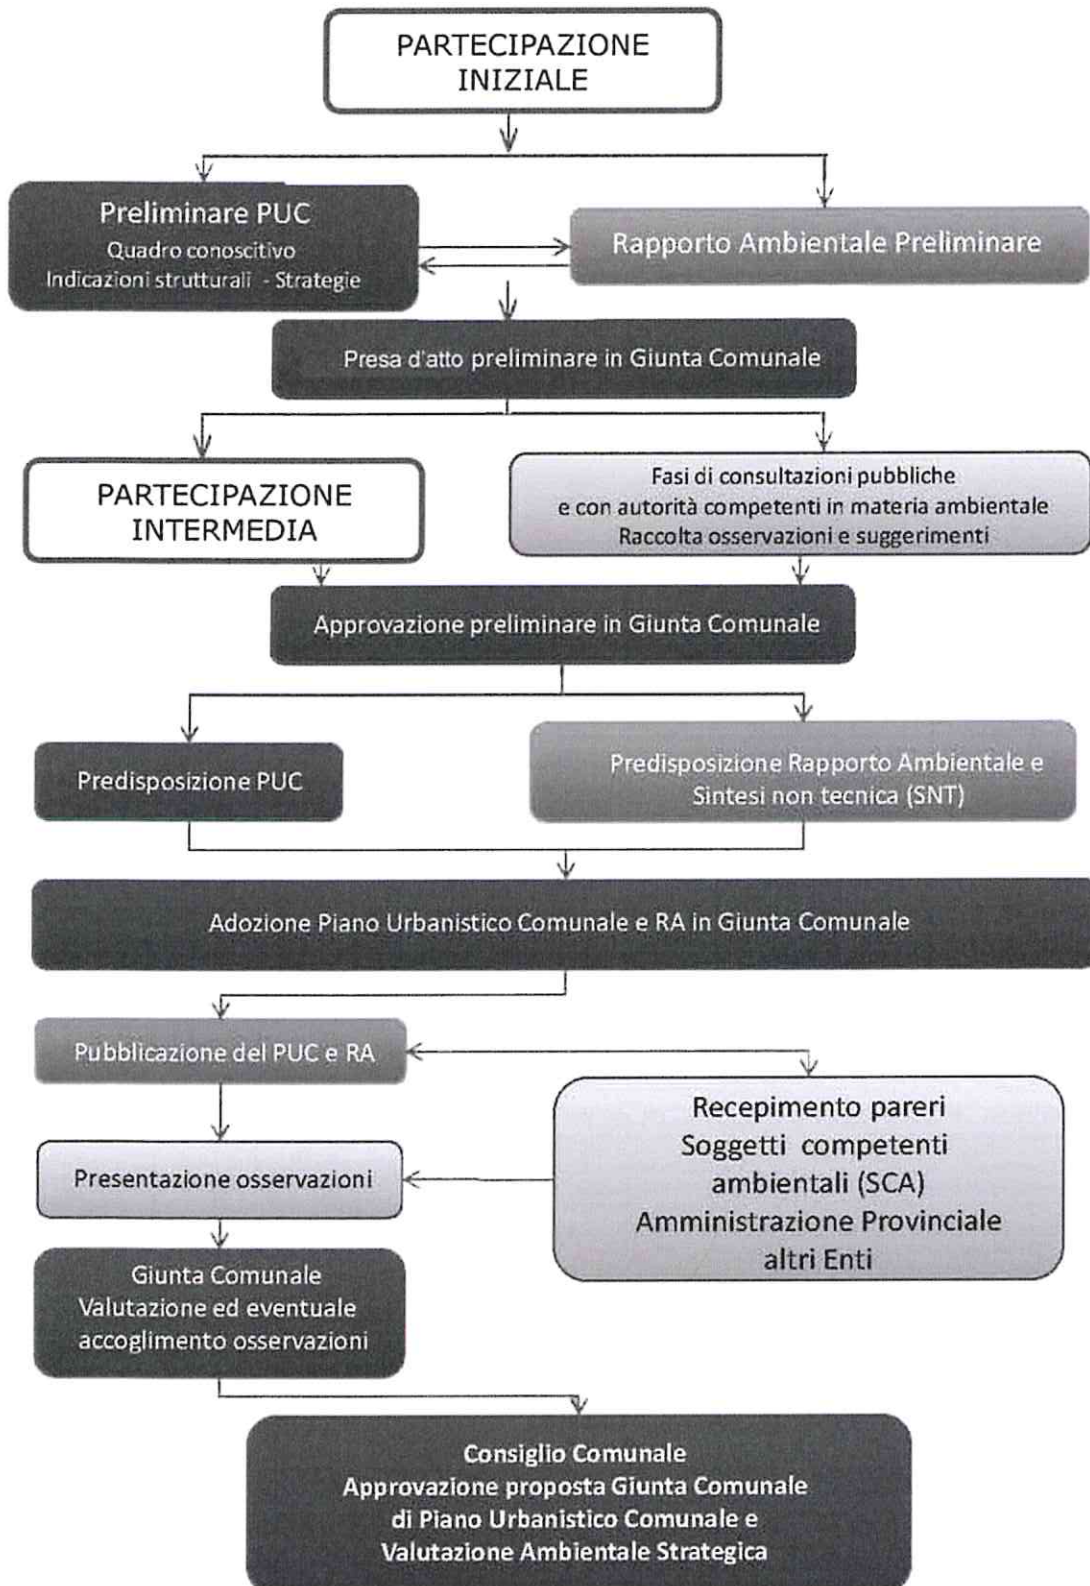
PARTECIPAZIONE INIZIALE

Preliminare PUC
Quadro conoscitivo
Indicazioni strutturali - Strategie

Rapporto Ambientale Preliminare

Presa d'atto preliminare in Giunta Comunale

PARTECIPAZIONE INTERMEDIA

Fasi di consultazioni pubbliche
e con autorità competenti in materia ambientale
Raccolta osservazioni e suggerimenti

Approvazione preliminare in Giunta Comunale

Predisposizione PUC

Predisposizione Rapporto Ambientale e Sintesi non tecnica (SNT)

Adozione Piano Urbanistico Comunale e RA in Giunta Comunale

Pubblicazione del PUC e RA

Recepimento pareri
Soggetti competenti ambientali (SCA)
Amministrazione Provinciale
altri Enti

Presentazione osservazioni

Giunta Comunale
Valutazione ed eventuale accoglimento osservazioni

Consiglio Comunale
Approvazione proposta Giunta Comunale
di Piano Urbanistico Comunale e
Valutazione Ambientale Strategica